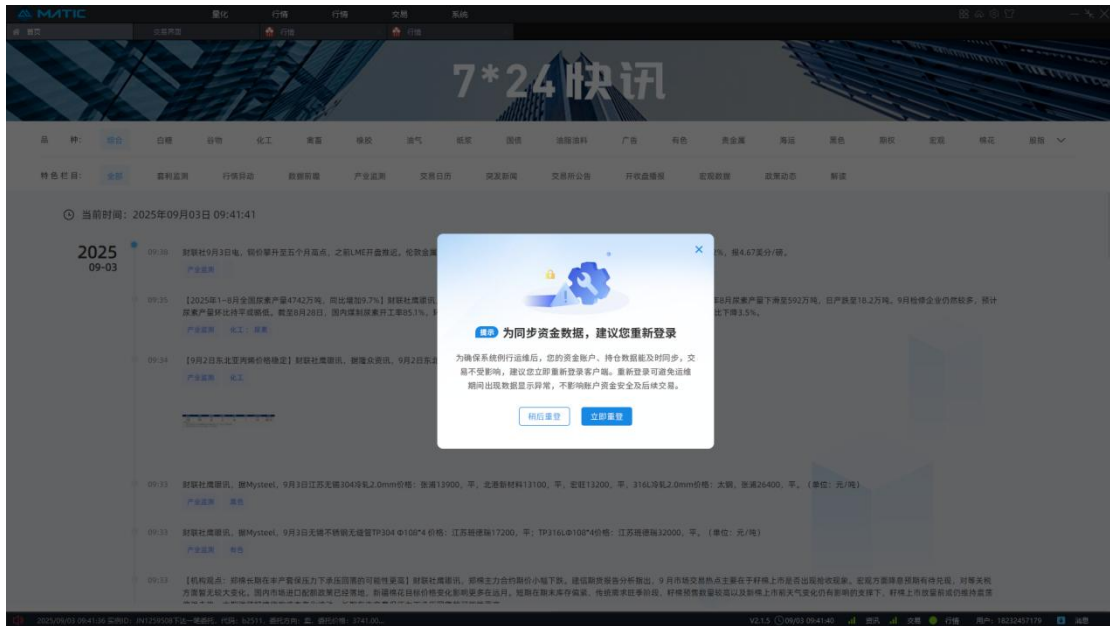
MATIC 量化 行情 行情 交易 系统

首页 交易界面 行情 行情

7*24快讯

品种: 综合 白糖 谷物 化工 黄金 橡胶 油气 纸浆 国债 油脂油料 广告 有色 贵金属 海运 黑色 期权 宏观 棉花 能源

特色栏目: 全部 套利监测 行情异动 数据前瞻 产业监测 交易日历 突发新闻 交易所公告 开收盘播报 宏观数据 政策动态 解读

当前时间: 2025年09月03日 09:41:41

2025
09-03

09:38 财联社9月3日电，铜价攀升至五个月高点，之前LME开盘交... %，报4.67美分/磅。
产业监测

09:35 【2025年1-8月全国原煤产量4742万吨，同比增加9.7%】财联社鹰眼讯，... 8月原煤产量下滑至592万吨，日产跌至18.2万吨，9月检修企业仍然较多，预计原煤产量环比持平或略低。截至8月28日，国内煤制原煤开工率85.1%，... 比下降3.5%。
产业监测 化工 能源

09:34 【9月2日东北玉米价格稳定】财联社鹰眼讯，据隆众资讯，9月2日东北...
产业监测 化工

09:33 财联社鹰眼讯，据Mysteel，9月3日江苏无锡304冷轧2.0mm价格：张浦13900，平，北港新材料13100，平，宏旺13200，平，316L冷轧2.0mm价格：太钢，张浦26400，平。（单位：元/吨）
产业监测 黑色

09:33 财联社鹰眼讯，据Mysteel，9月3日无锡不锈钢无缝管TP304 Φ108*4 价格：江苏德瑞17200，平；TP316L Φ108*4价格：江苏德瑞32000，平。（单位：元/吨）
产业监测 有色

09:32 【机构观点：郑棉长期在丰产套保压力下承压回落的可能性更大】财联社鹰眼讯，郑棉主力合约期价小幅下跌。建信期货报告分析指出，9月市场交易热点主要在于新棉上市是否出现抢收现象，宏观方面降息预期有待兑现，对等关税方面暂无较大变化，国内市场进口配额政策已经落地，新疆棉花目标价格变化影响更多在远月，短期在期末库存偏紧、传统需求旺季阶段，籽棉预售数量较高以及新棉上市前天气变化的有影响的支撑下，籽棉上市放量前或仍维持震荡格局...

提示 为同步资金数据，建议您重新登录

为确保系统例行运维后，您的资金账户、持仓数据能及时同步，交易不受影响，建议您立即重新登录客户端。重新登录可避免运维期间出现数据显示异常，不影响账户资金安全及后续交易。

稍后重登 立即重登

2025/09/03 09:41:36 ... V2.1.5 09/03 09:41:40 资讯 交易 行情 用户: 18232457179 消息